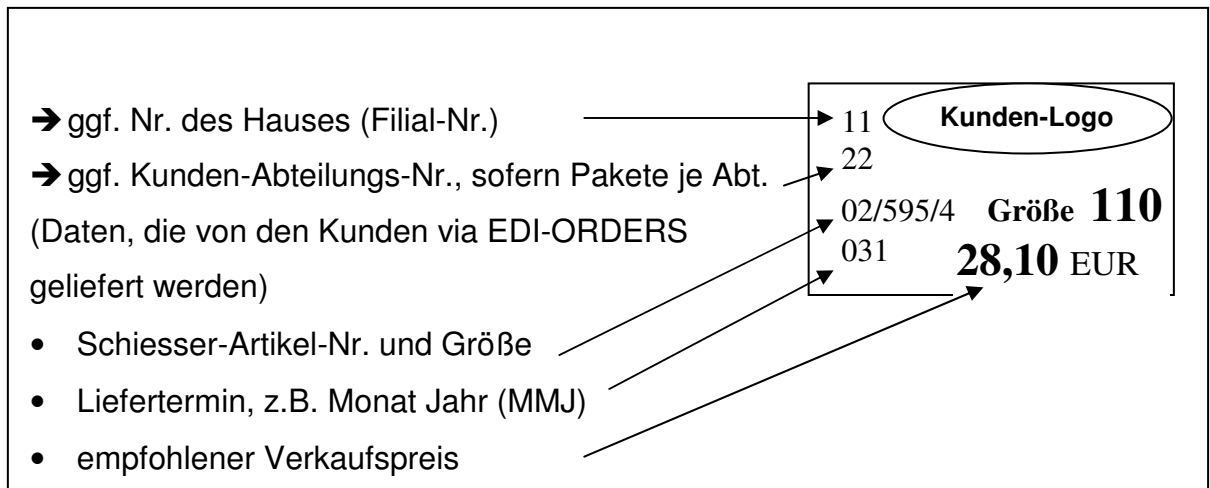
→ ggf. Nr. des Hauses (Filial-Nr.)

→ ggf. Kunden-Abteilungs-Nr., sofern Pakete je Abt. (Daten, die von den Kunden via EDI-ORDERS geliefert werden)

- Schiesser-Artikel-Nr. und Größe
- Liefertermin, z.B. Monat Jahr (MMJ)
- empfohlener Verkaufspreis

11 Kunden-Logo
22
02/595/4 Größe 110
031 28,10 EUR